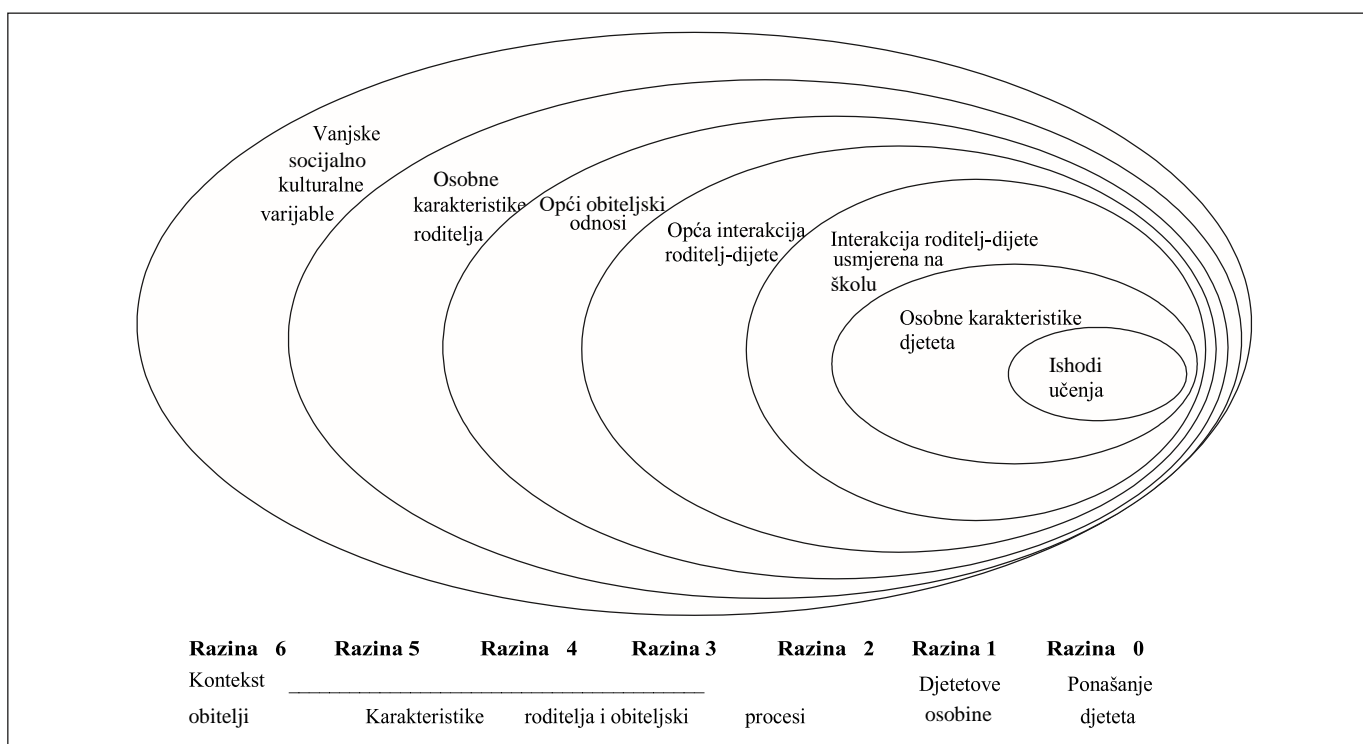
Vanjske socijalno kulturalne varijable

Osobne karakteristike roditelja

Opći obiteljski odnosi

Opća interakcija roditelj-dijete

Interakcija roditelj-dijete usmjerena na školu

Osobne karakteristike djeteta

Ishodi učenja

| Razina 6 | Razina 5 | Razina 4 | Razina 3 | Razina 2 | Razina 1 | Razina 0 |
|---|---|---|---|---|---|---|
| Kontekst obitelji | Karakteristike | roditelja i obiteljski | procesi | | Djetetove osobine | Ponašanje djeteta |